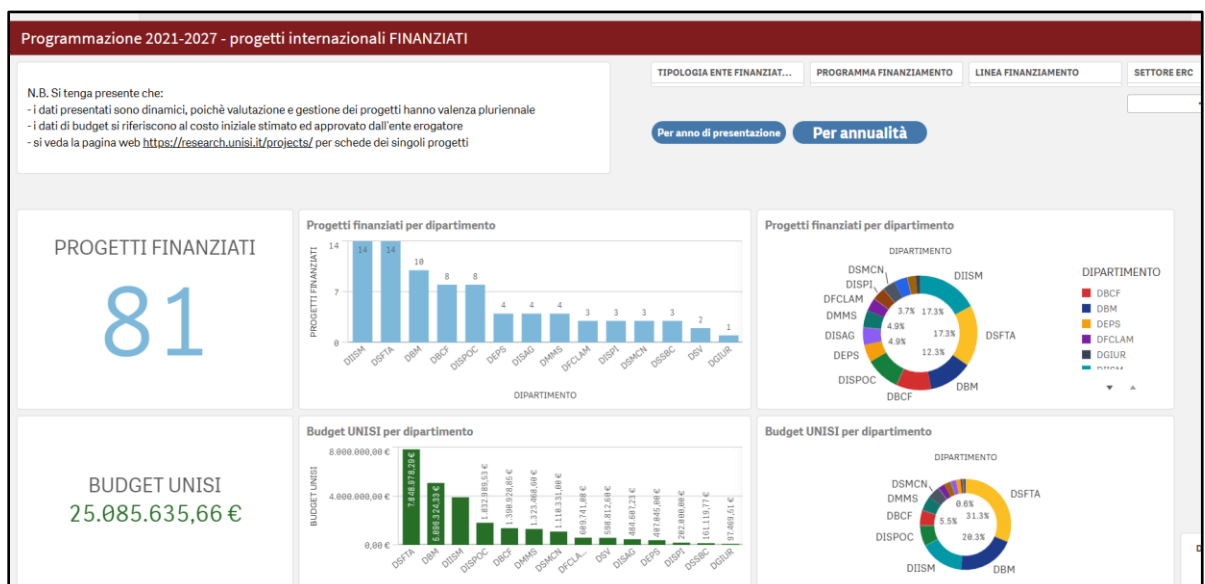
Programmazione 2021-2027 - progetti internazionali FINANZIATI

N.B. Si tenga presente che:
- i dati presentati sono dinamici, poichè valutazione e gestione dei progetti hanno valenza pluriennale
- i dati di budget si riferiscono al costo iniziale stimato ed approvato dall'ente erogatore
- si veda la pagina web https://research.unisi.it/projects/ per schede dei singoli progetti

TIPOLOGIA ENTE FINANZIAT... PROGRAMMA FINANZIAMENTO LINEA FINANZIAMENTO SETTORE ERC

Per anno di presentazione Per annualità

PROGETTI FINANZIATI
81

Progetti finanziati per dipartimento
PROGETTI FINANZIATI
14 7 0
14 14 10 8 8 4 4 4 3 3 3 3 2 1
DIISM DSFTA DBM DBCF DISPOC DEPS DISAG DMMS DFCLAM DISPI DSMCN DSSBC DSV DGIUR
DIPARTIMENTO

Progetti finanziati per dipartimento
DIPARTIMENTO
DSMCN DISPI DFCLAM DMMS DISAG DEPS DISPOC DBCF DBM DSFTA DIISM
3.7% 17.3% 4.9% 17.3% 4.9% 12.3%
DIPARTIMENTO
DBCF
DBM
DEPS
DFCLAM
DGIUR

BUDGET UNISI
25.085.635,66 €

Budget UNISI per dipartimento
BUDGET UNISI
8.000.000,00 € 4.000.000,00 € 0,00 €
7.848.878,20 € 6.808.324,33 € 1.832.985,53 € 1.398.928,85 € 1.323.468,80 € 1.118.333,80 € 689.741,88 € 598.812,80 € 484.687,23 € 407.845,80 € 202.880,80 € 161.119,77 € 97.409,51 €
DSFTA DBM DIISM DISPOC DBCF DMMS DSMCN DFCLA... DSV DISAG DEPS DISPI DSSBC DGIUR

Budget UNISI per dipartimento
DIPARTIMENTO
DSMCN DMMS DBCF DISPOC DIISM DBM DSFTA
0.6% 31.3% 5.5% 20.3%